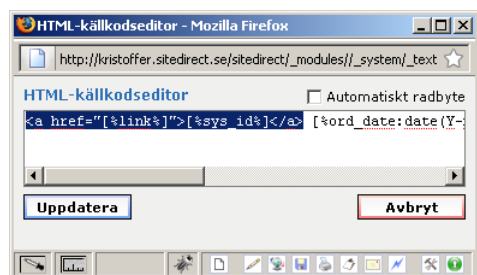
HTML-källkodseditor - Mozilla Firefox

http://kristoffer.sitedirect.se/sitedirect/_modules//_system/_text

HTML-källkodseditor

Automatiskt radbyte

<a href="[%link%]">[%sys_id%]</a> [%ord_date:date(Y-

Uppdatera

Avbryt